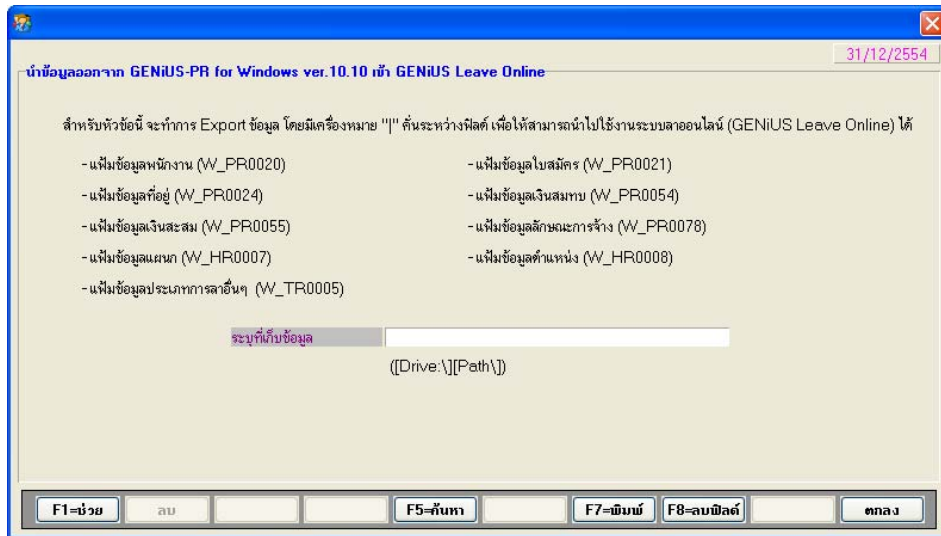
31/12/2554

นำข้อมูลออกจาก GENiUS-PR for Windows ver.10.10 เข้า GENiUS Leave Online

สำหรับหัวข้อนี้ จะทำการ Export ข้อมูล โดยมีเครื่องหมาย "|" คั่นระหว่างฟิลด์ เพื่อให้สามารถนำไปใช้งานระบบลาออนไลน์ (GENiUS Leave Online) ได้

- แฟ้มข้อมูลพนักงาน (W_PR0020)

- แฟ้มข้อมูลใบสมัคร (W_PR0021)

- แฟ้มข้อมูลที่อยู่ (W_PR0024)

- แฟ้มข้อมูลเงินสมทบ (W_PR0054)

- แฟ้มข้อมูลเงินสะสม (W_PR0055)

- แฟ้มข้อมูลลักษณะการจ้าง (W_PR0078)

- แฟ้มข้อมูลแผนก (W_HR0007)

- แฟ้มข้อมูลตำแหน่ง (W_HR0008)

- แฟ้มข้อมูลประเภทการลาอื่นๆ (W_TR0005)

ระบุที่เก็บข้อมูล

([Drive:\][Path\])

F1=ช่วย | ลบ | F5=ค้นหา | F7=พิมพ์ | F8=ลบฟิลด์ | ตกลง